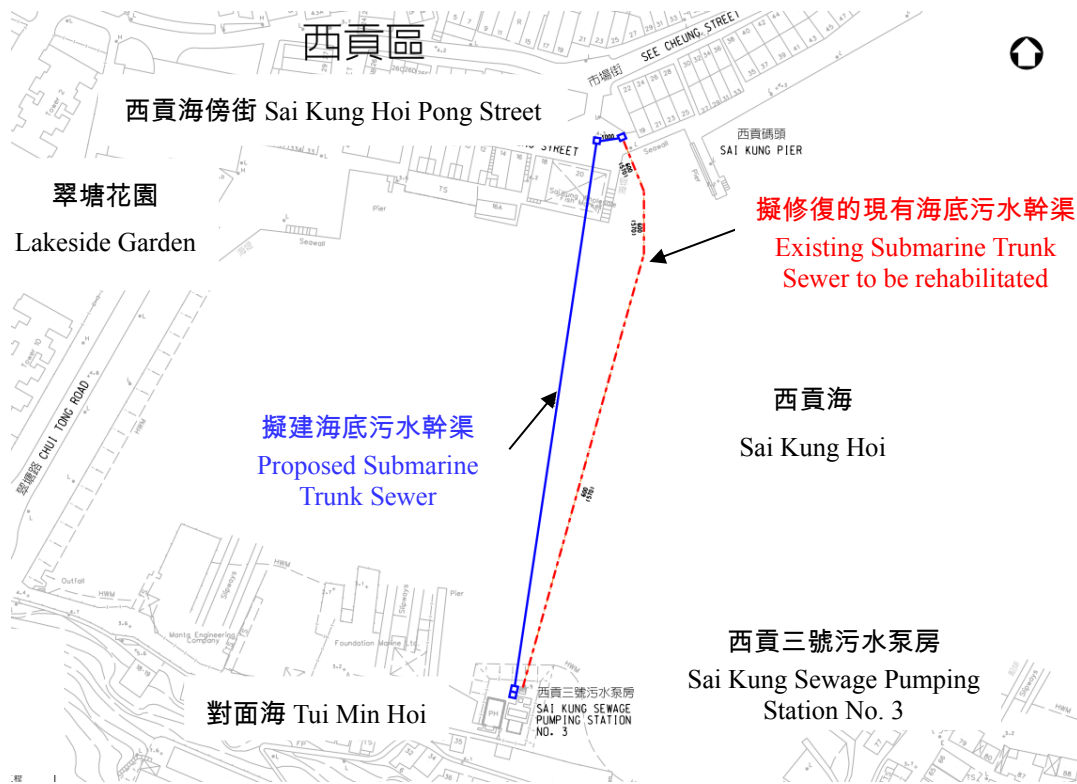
西貢區

SEE CHEUNG STREET

市場街

西貢海傍街 Sai Kung Hoi Pong Street

西貢碼頭
SAI KUNG PIER

翠塘花園

Lakeside Garden

擬修復的現有海底污水幹渠

Existing Submarine Trunk Sewer to be rehabilitated

CHUI TONG ROAD

翠塘路

西貢海

Sai Kung Hoi

擬建海底污水幹渠

Proposed Submarine Trunk Sewer

Pier

Outfall

Slipways

Foundation Marine Ltd

西貢三號污水泵房

Sai Kung Sewage Pumping Station No. 3

西貢三號污水泵房
SAI KUNG SEWAGE PUMPING STATION NO. 3

對面海 Tui Min Hoi